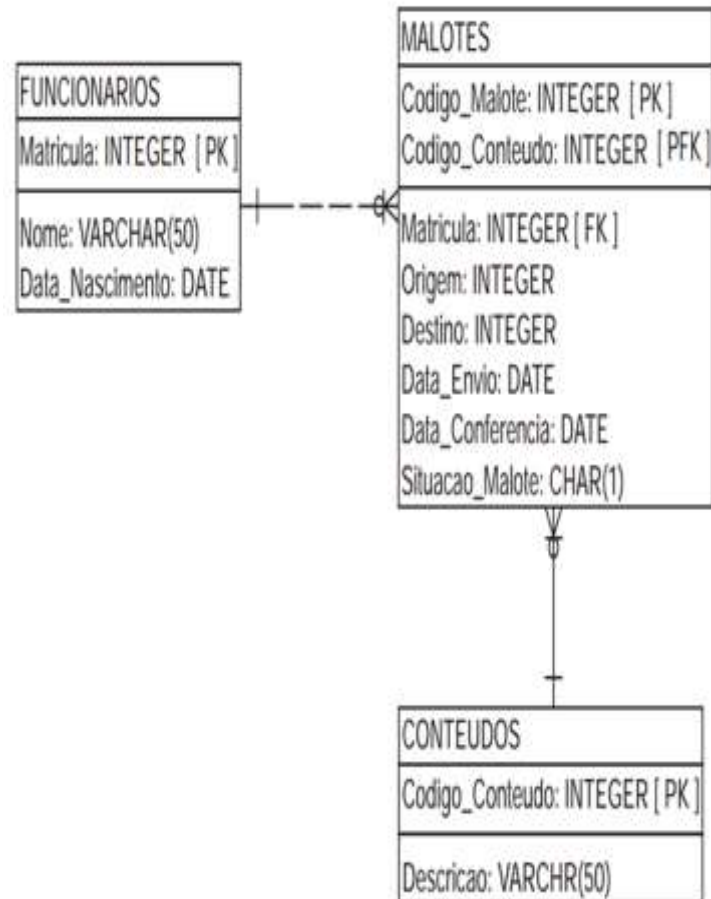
FUNCIONARIOS
Matricula: INTEGER [ PK ]
Nome: VARCHAR(50)
Data_Nascimento: DATE

MALOTES
Codigo_Malote: INTEGER [ PK ]
Codigo_Conteudo: INTEGER [ PFK ]
Matricula: INTEGER [ FK ]
Origem: INTEGER
Destino: INTEGER
Data_Envio: DATE
Data_Conferencia: DATE
Situacao_Malote: CHAR(1)

CONTEUDOS
Codigo_Conteudo: INTEGER [ PK ]
Descricao: VARCHR(50)